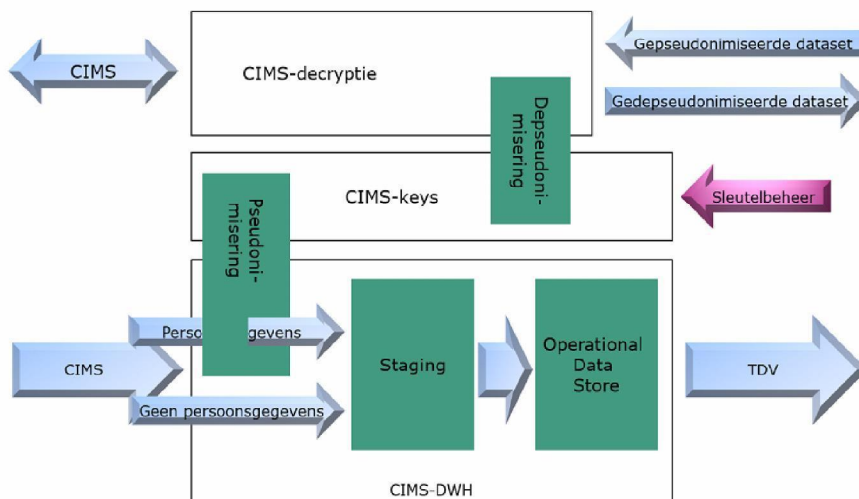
CIMS

CIMS-decryptie

Depseudonimisering

Gepseudonimiseerde dataset

Gedepseudonimiseerde dataset

CIMS-keys

Pseudonimisering

Sleutelbeheer

Persoonsgegevens

CIMS

Geen persoonsgegevens

Staging

Operational Data Store

TDV

CIMS-DWH